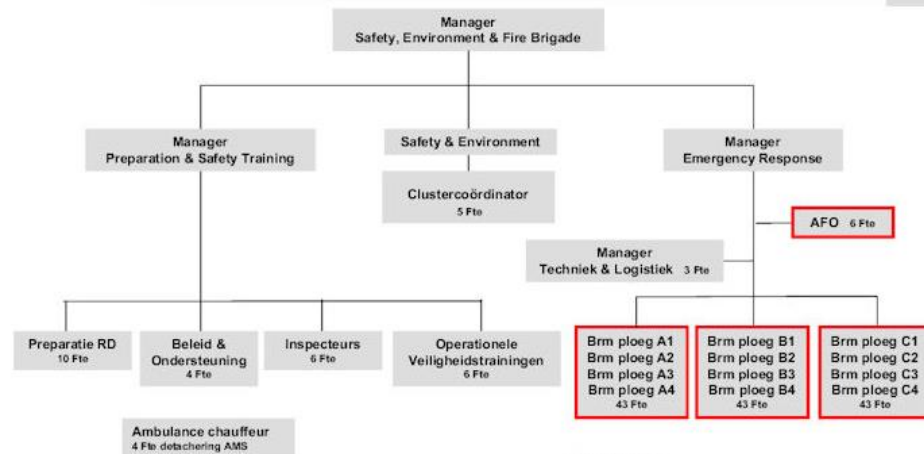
Manager
Safety, Environment & Fire Brigade

Manager
Preparation & Safety Training

Safety & Environment

Clustercoördinator
5 Fte

Manager
Emergency Response

AFO 6 Fte

Manager
Techniek & Logistiek 3 Fte

Preparatie RD
10 Fte

Beleid & Ondersteuning
4 Fte

Inspecteurs
6 Fte

Operationele Veiligheidstrainingen
6 Fte

Ambulance chauffeur
4 Fte detachering AMS

Brm ploeg A1
Brm ploeg A2
Brm ploeg A3
Brm ploeg A4
43 Fte

Brm ploeg B1
Brm ploeg B2
Brm ploeg B3
Brm ploeg B4
43 Fte

Brm ploeg C1
Brm ploeg C2
Brm ploeg C3
Brm ploeg C4
43 Fte